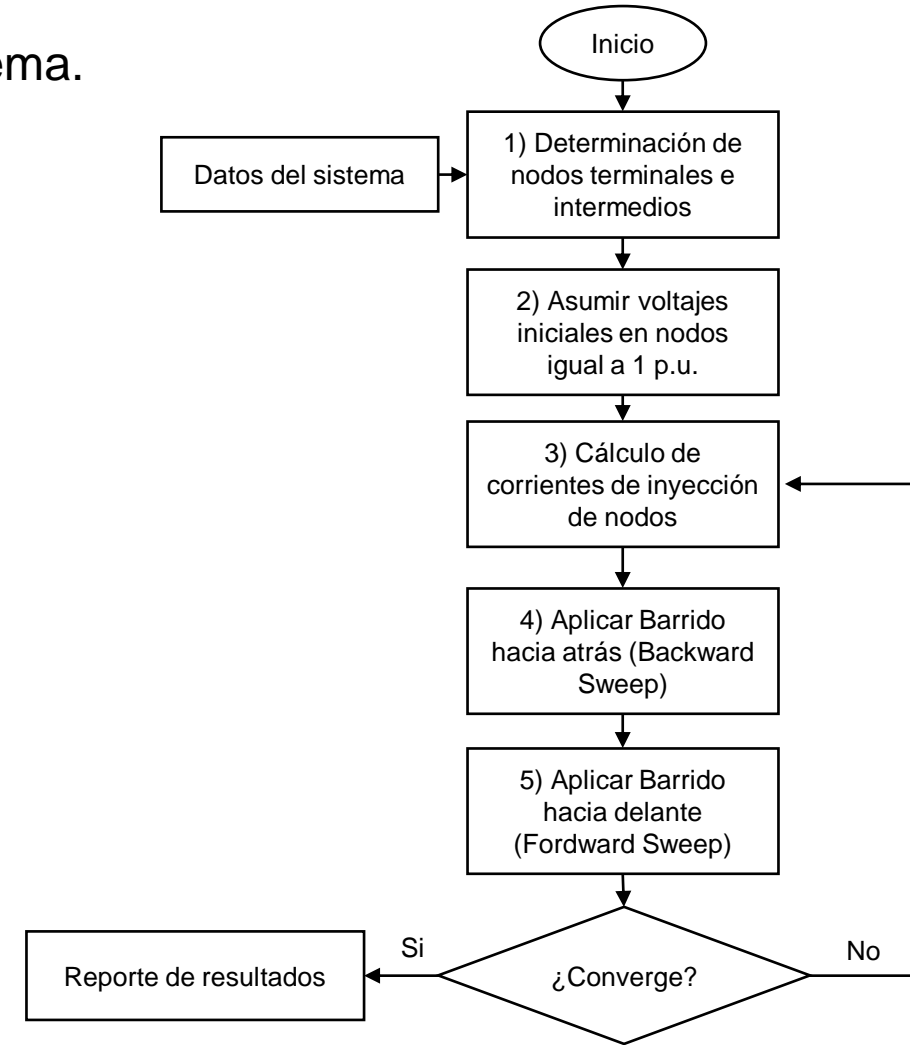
ema.

Inicio

Datos del sistema

1) Determinación de nodos terminales e intermedios

2) Asumir voltajes iniciales en nodos igual a 1 p.u.

3) Cálculo de corrientes de inyección de nodos

4) Aplicar Barrido hacia atrás (Backward Sweep)

5) Aplicar Barrido hacia delante (Fordward Sweep)

Si

Reporte de resultados

¿Converge?

No